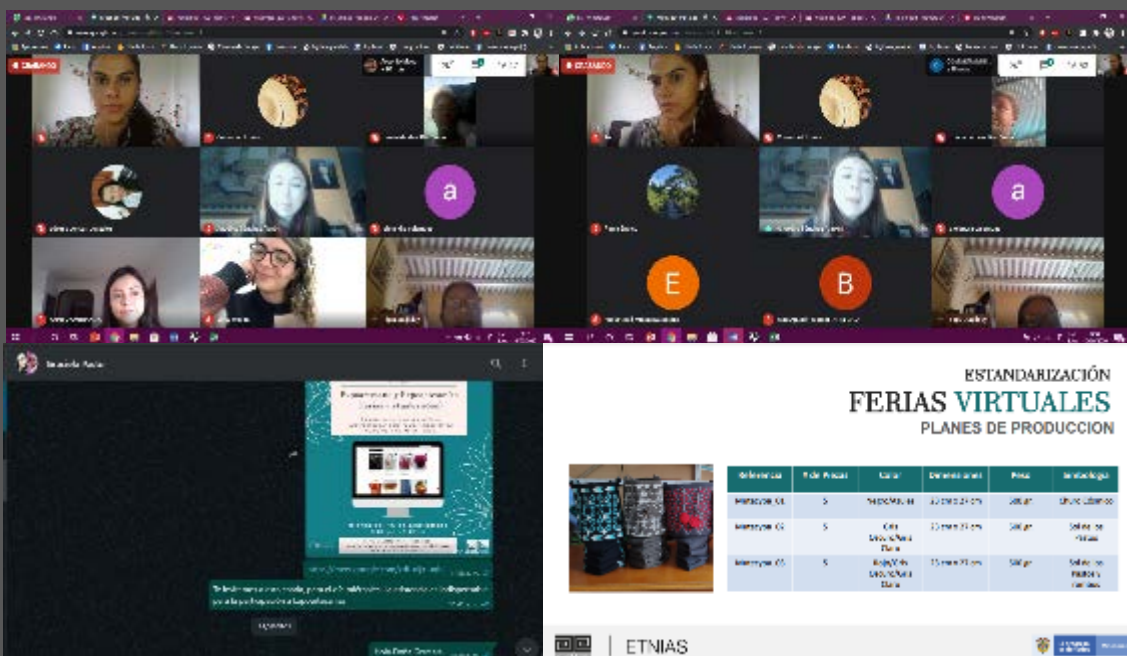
a

a

E

B

ESTANDARIZACIÓN
FERIAS VIRTUALES
PLANES DE PRODUCCION

| Referencia | # de Piezas | Color | Dimensiones | Peso | Simbología |
|---|---|---|---|---|---|
| Mochila 01 | 5 | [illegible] | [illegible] | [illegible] | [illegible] |
| Mochila 02 | 5 | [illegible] | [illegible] | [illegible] | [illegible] |
| Mochila 03 | 5 | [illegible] | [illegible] | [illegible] | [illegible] |

ETNIAS